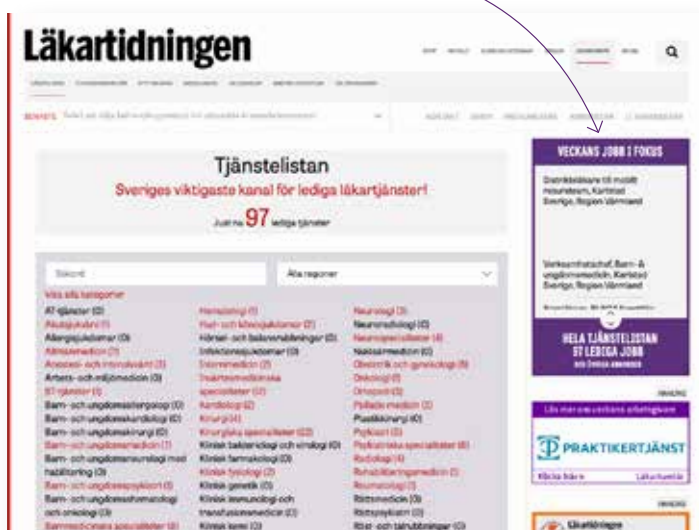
Läkartidningen

Tjänstelistan
Sveriges viktigaste kanal för lediga läkartjänster!
Just nu 97 lediga tjänster

Sökord
Alla regioner
Visa alla kategorier

AT-tjänster (0)
Akutsjukvård (1)
Allergisjukdomar (0)
Allmänmedicin (7)
Anestesi- och intensivvård (3)
Arbets- och miljömedicin (0)
ST-tjänster (1)
Barn- och ungdomsallergologi (0)
Barn- och ungdomskardiologi (0)
Barn- och ungdomskirurgi (0)
Barn- och ungdomsmedicin (1)
Barn- och ungdomsneurologi med habilitering (0)
Barn- och ungdomspsykiatri (1)
Barn- och ungdomshematologi och onkologi (0)

Hematologi (1)
Hud- och könssjukdomar (7)
Hörsel- och balansrubbningar (0)
Infektionssjukdomar (0)
Internmedicin (2)
Invärtesmedicinska specialiteter (4)
Kardiologi (2)
Kirurgi (4)
Kirurgiska specialiteter (2)
Klinisk bakteriologi och virologi (0)
Klinisk farmakologi (0)
Klinisk fysiologi (2)
Klinisk genetik (0)
Klinisk immunologi och transfusionsmedicin (0)
Klinisk kemi (0)

Neurologi (3)
Neuroradiologi (0)
Neuropsykiatri (4)
Nuklearmedicin (0)
Obstetrik och gynekologi (8)
Onkologi (3)
Ortopedi (3)
Palliativ medicin (1)
Plastikkirurgi (0)
Psykiatri (5)
Psykiatriska specialiteter (4)
Radiologi (4)
Rehabiliteringsmedicin (1)
Reumatologi (1)
Rättsmedicin (0)
Rättspsykiatri (0)
Röst- och talrubbningar (0)

VECKANS JOBB I FOKUS
Distriktsläkare till mottagningen, Karlstad Sverige, Region Värmland
Verksamhetschef, Barn- & ungdomsmedicin, Karlstad Sverige, Region Värmland
HELA TJÄNSTELISTAN 97 LEDIGA JOBB
ANNONS
PRAKTIKERTJÄNST
ANNONS
Läkartidningen